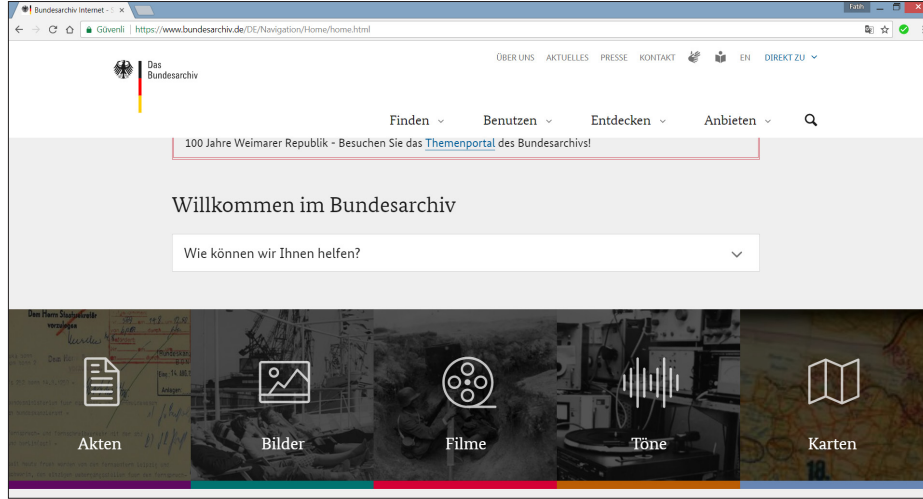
Bundesarchiv Internet - ×

Fatih

Güvenli | https://www.bundesarchiv.de/DE/Navigation/Home/home.html

Das Bundesarchiv

ÜBER UNS AKTUELLES PRESSE KONTAKT EN DIREKT ZU

Finden Benutzen Entdecken Anbieten

100 Jahre Weimarer Republik - Besuchen Sie das Themenportal des Bundesarchivs!

Willkommen im Bundesarchiv

Wie können wir Ihnen helfen?

Akten

Bilder

Filme

Töne

Karten